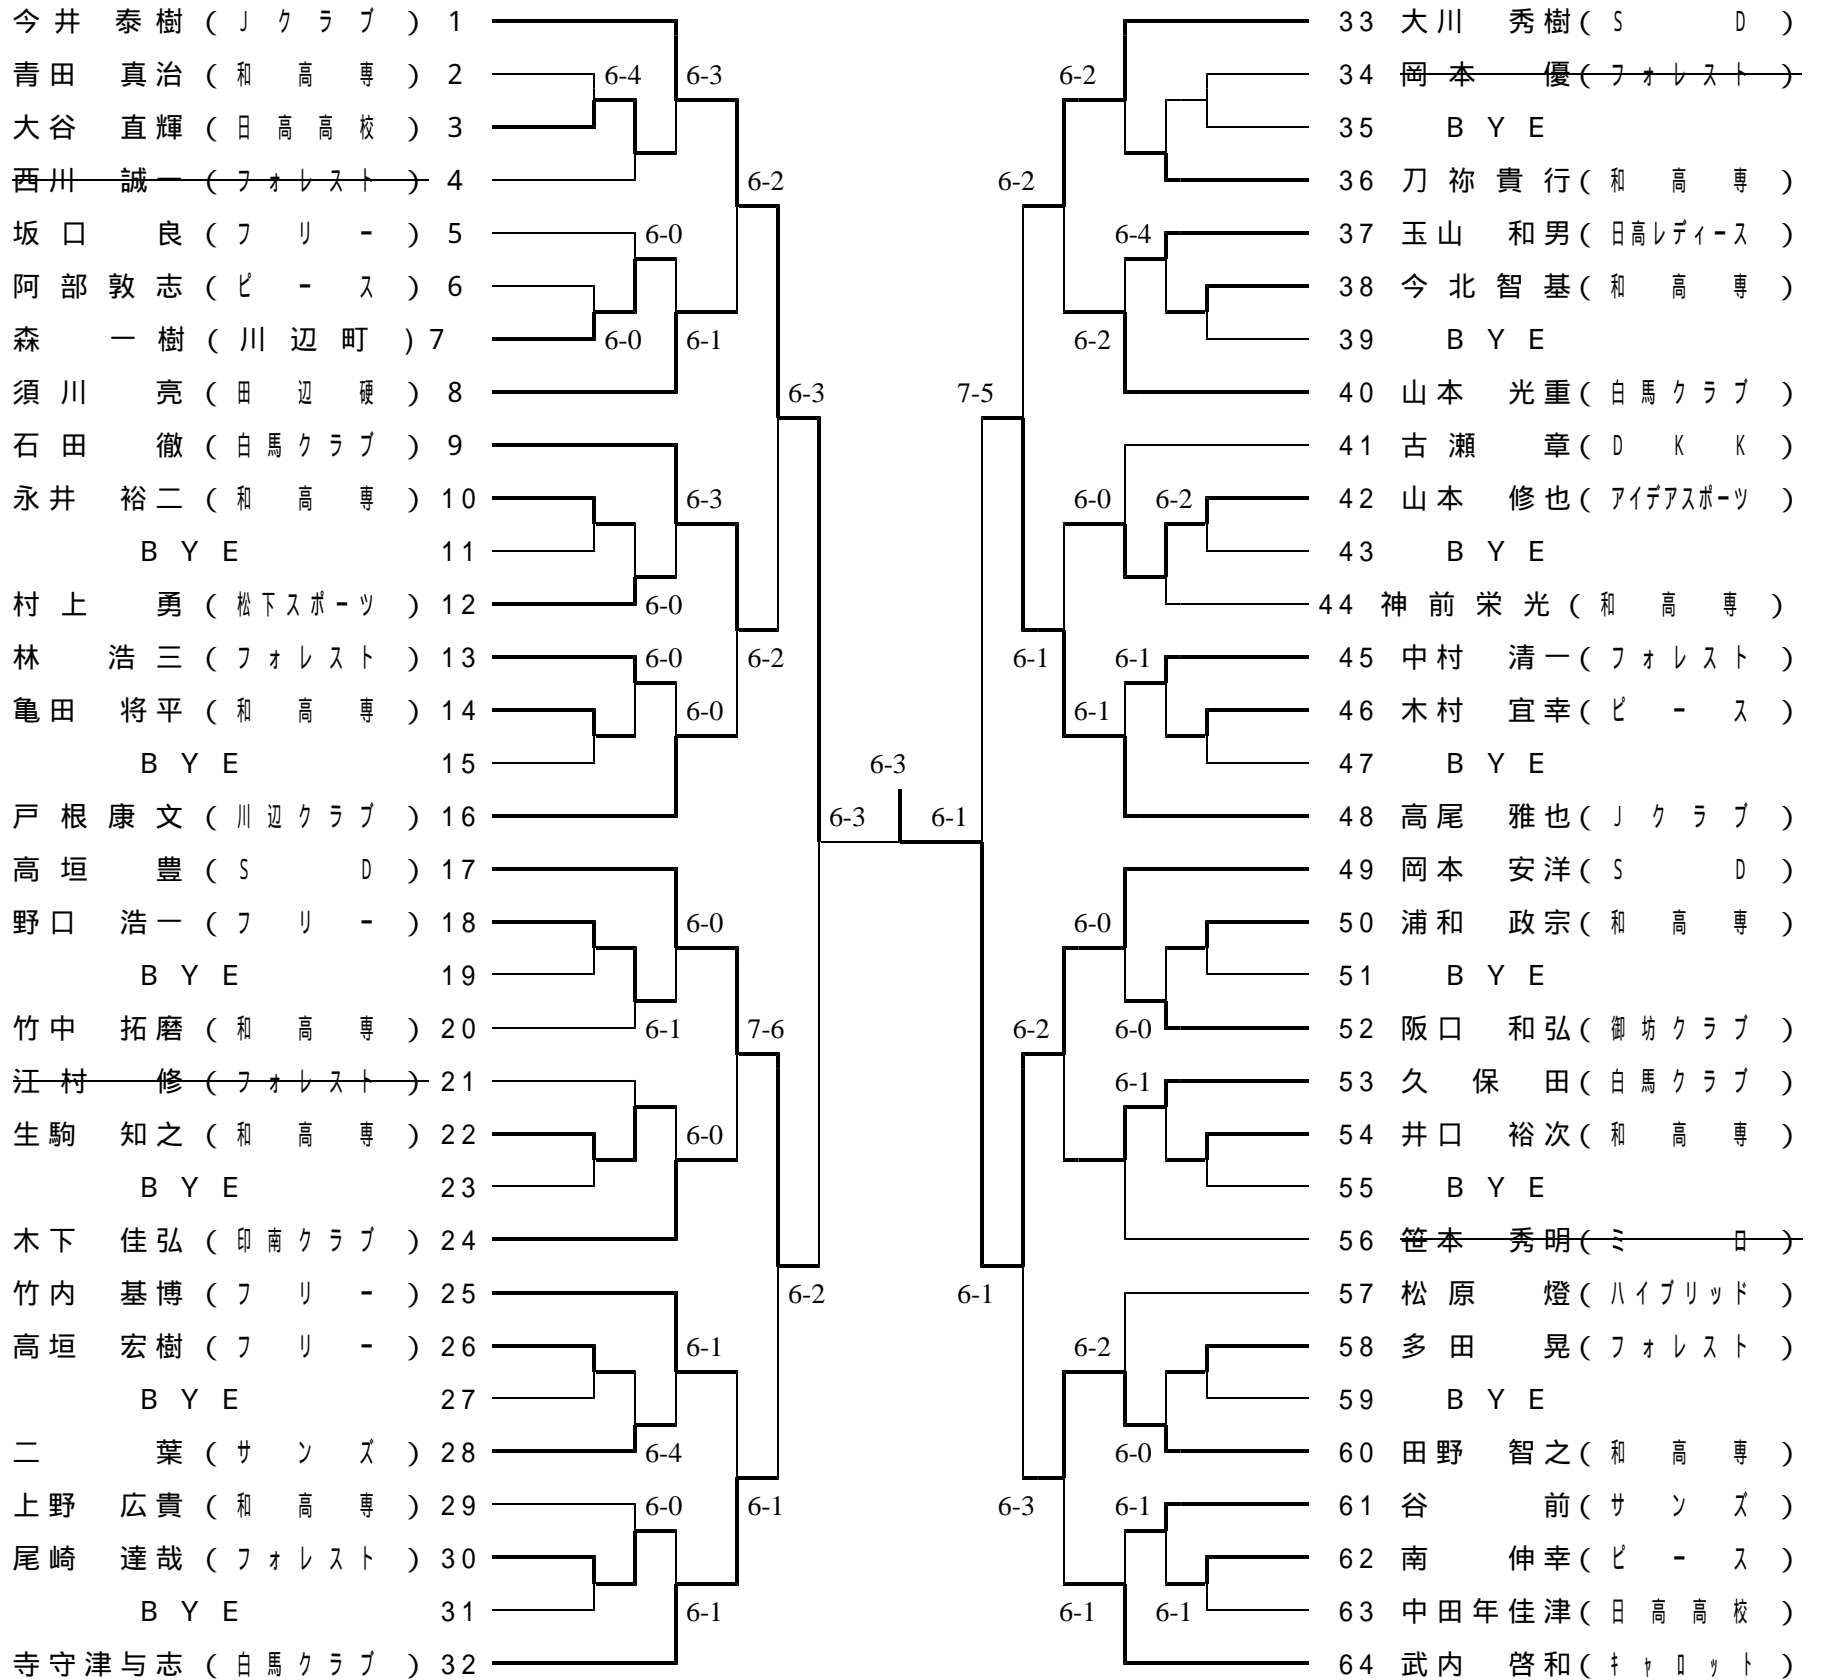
今井 泰樹（Jクラブ）1
青田 真治（和高専）2
大谷 直輝（日高高校）3
西川 誠一（フォレスト）4
坂口 良（フリー）5
阿部敦志（ピース）6
森 一樹（川辺町）7
須川 亮（田辺硬）8
石田 徹（白馬クラブ）9
永井 裕二（和高専）10
BYE 11
村上 勇（松下スポーツ）12
林 浩三（フォレスト）13
亀田 将平（和高専）14
BYE 15
戸根康文（川辺クラブ）16
高垣 豊（SD）17
野口 浩一（フリー）18
BYE 19
竹中 拓磨（和高専）20
江村 修（フォレスト）21
生駒 知之（和高専）22
BYE 23
木下 佳弘（印南クラブ）24
竹内 基博（フリー）25
高垣 宏樹（フリー）26
BYE 27
二 葉（サンズ）28
上野 広貴（和高専）29
尾崎 達哉（フォレスト）30
BYE 31
寺守津与志（白馬クラブ）32

6-4 6-3 6-2 6-0 6-0 6-1 6-3 6-3 6-0 6-0 6-2 6-0 6-0 6-1 7-6 6-0 6-1 6-4 6-0 6-1 6-1 6-2 6-3 6-3 6-1

33 大川 秀樹（SD）
34 岡本 優（フォレスト）
35 BYE
36 刀祢貴行（和高専）
37 玉山 和男（日高レディース）
38 今北智基（和高専）
39 BYE
40 山本 光重（白馬クラブ）
41 古瀬 章（DKK）
42 山本 修也（アイデアスポーツ）
43 BYE
44 神前栄光（和高専）
45 中村 清一（フォレスト）
46 木村 宜幸（ピース）
47 BYE
48 高尾 雅也（Jクラブ）
49 岡本 安洋（SD）
50 浦和 政宗（和高専）
51 BYE
52 阪口 和弘（御坊クラブ）
53 久保田（白馬クラブ）
54 井口 裕次（和高専）
55 BYE
56 笹本 秀明（ミロ）
57 松原 燈（ハイブリッド）
58 多田 晃（フォレスト）
59 BYE
60 田野 智之（和高専）
61 谷 前（サンズ）
62 南 伸幸（ピース）
63 中田年佳津（日高高校）
64 武内 啓和（キャロット）

6-2 6-2 6-4 6-2 7-5 6-0 6-2 6-1 6-1 6-1 6-0 6-2 6-0 6-1 6-1 6-2 6-0 6-3 6-1 6-1 6-1